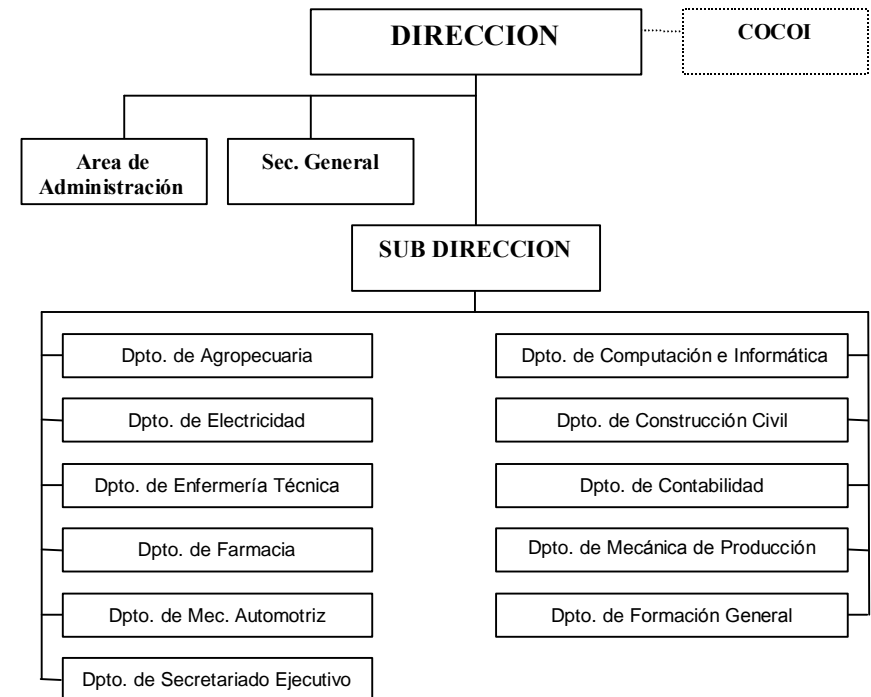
DIRECCION

COCOI

Area de Administración

Sec. General

SUB DIRECCION

Dpto. de Agropecuaria

Dpto. de Electricidad

Dpto. de Enfermería Técnica

Dpto. de Farmacia

Dpto. de Mec. Automotriz

Dpto. de Secretariado Ejecutivo

Dpto. de Computación e Informática

Dpto. de Construcción Civil

Dpto. de Contabilidad

Dpto. de Mecánica de Producción

Dpto. de Formación General